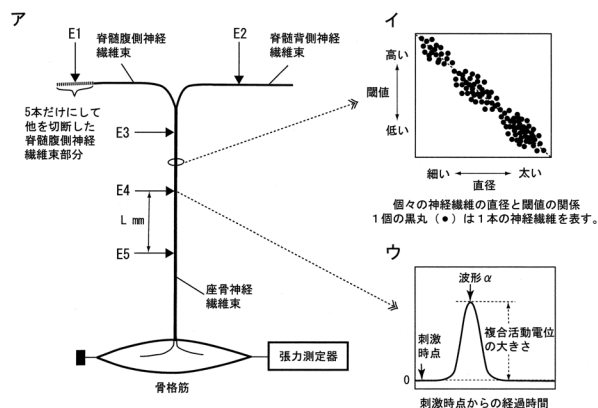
ア

E1 脊髄腹側神経繊維束

E2 脊髄背側神経繊維束

5本だけにして他を切断した脊髄腹側神経繊維束部分

E3

E4

L mm

E5

座骨神経繊維束

骨格筋

張力測定器

イ

高い

閾値

低い

細い 直径 太い

個々の神経繊維の直径と閾値の関係
1個の黒丸（●）は1本の神経繊維を表す。

ウ

波形$\alpha$

刺激時点

複合活動電位の大きさ

0

刺激時点からの経過時間